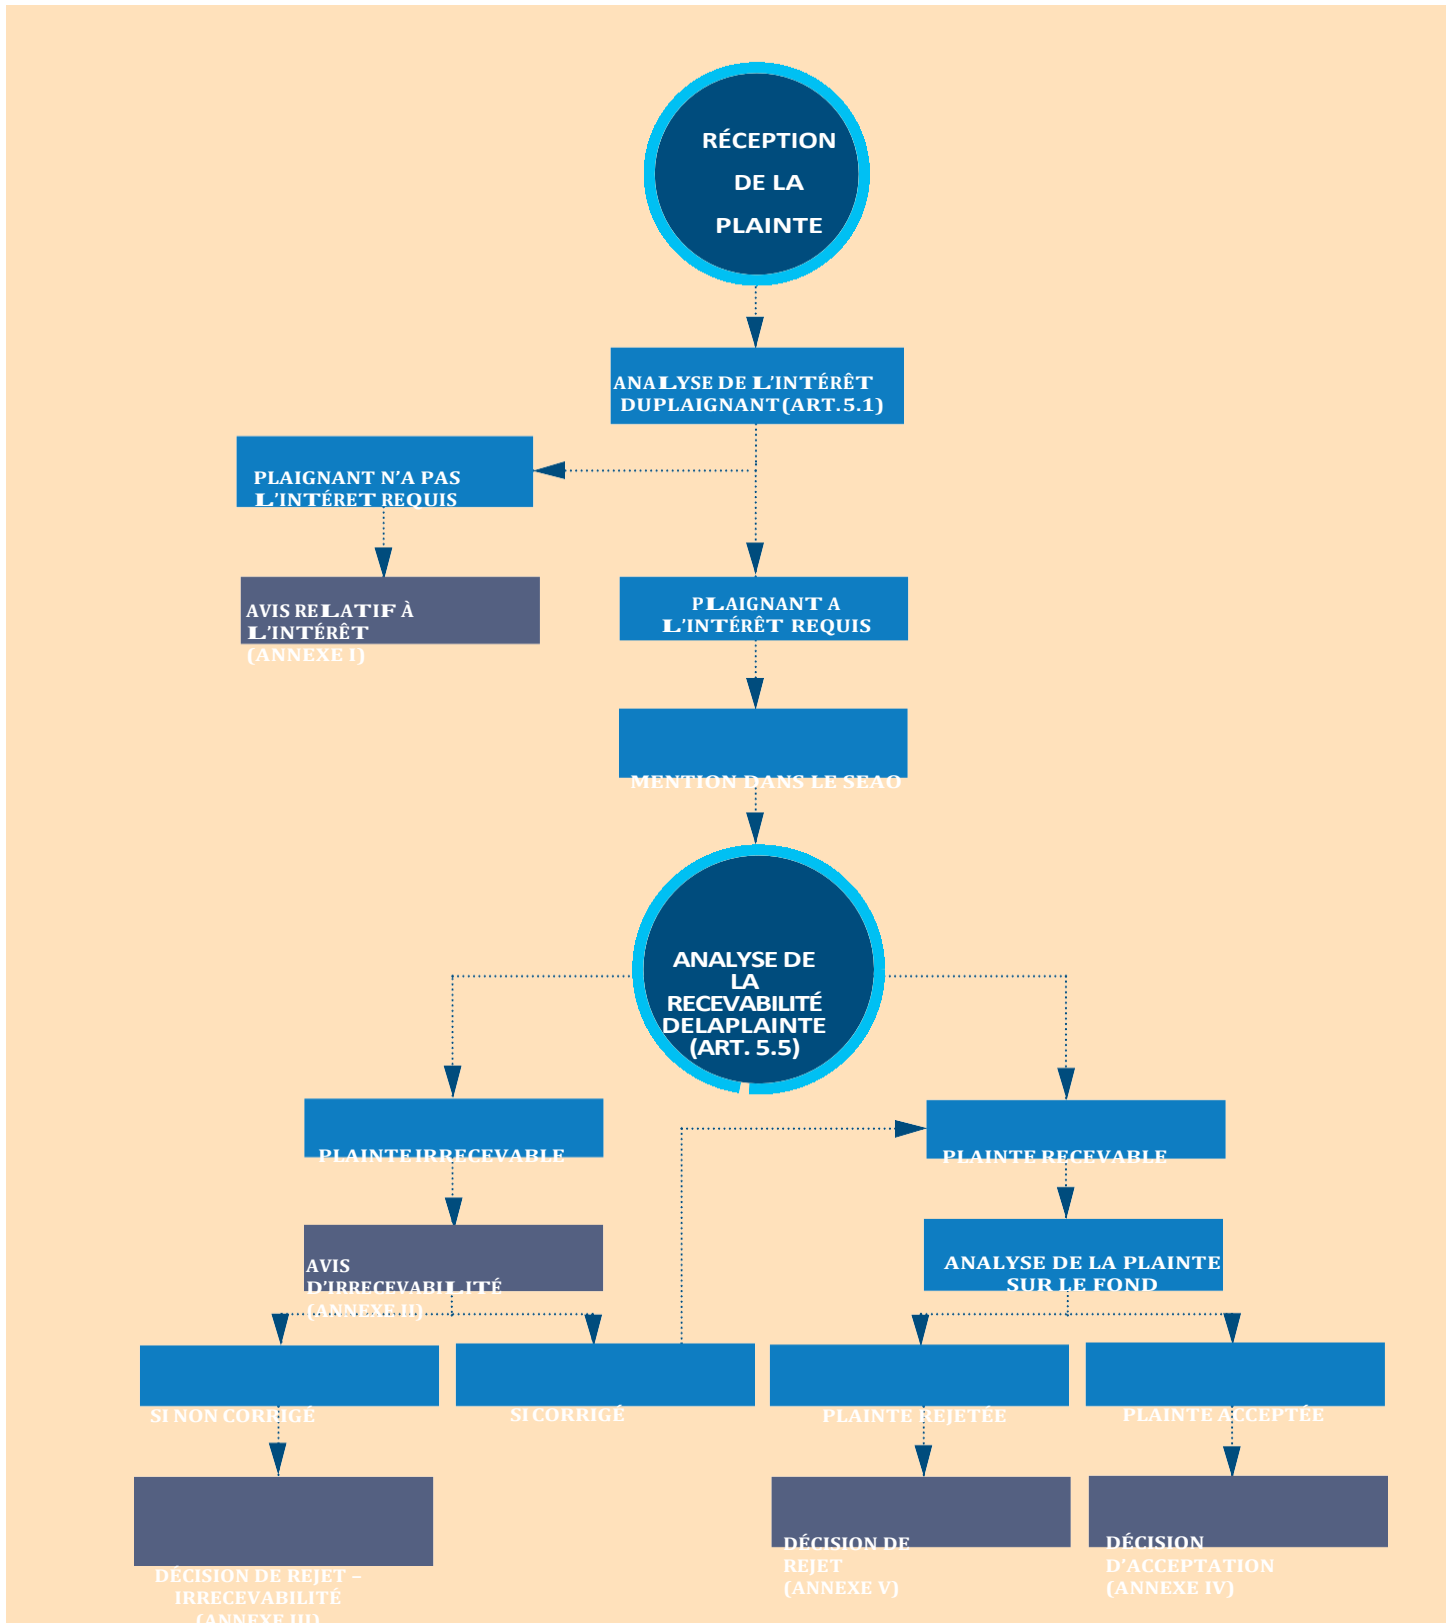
RÉCEPTION DE LA PLAINTE

ANALYSE DE L'INTÉRÊT DUPLAIGNANT (ART.5.1)

PLAIGNANT N'A PAS L'INTÉRET REQUIS

AVIS RELATIF À L'INTÉRÊT (ANNEXE I)

PLAIGNANT A L'INTÉRÊT REQUIS

MENTION DANS LE SEAO

ANALYSE DE LA RECEVABILITÉ DELAPLAINTE (ART. 5.5)

PLAINTE IRRECEVABLE

AVIS D'IRRECEVABILITÉ (ANNEXE II)

PLAINTE RECEVABLE

ANALYSE DE LA PLAINTE SUR LE FOND

SI NON CORRIGÉ

SI CORRIGÉ

PLAINTE REJETÉE

PLAINTE ACCEPTÉE

DÉCISION DE REJET – IRRECEVABILITÉ (ANNEXE III)

DÉCISION DE REJET (ANNEXE V)

DÉCISION D'ACCEPTATION (ANNEXE IV)